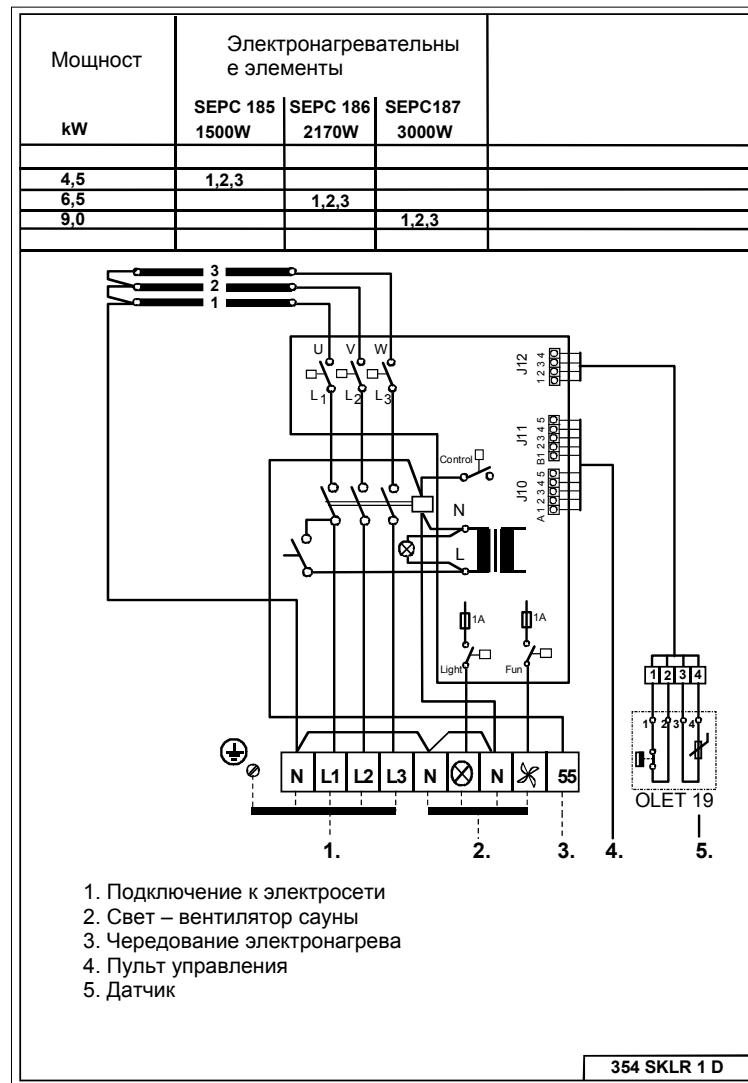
| Мощност | Электронагревательны е элементы | | | |
|---|---|---|---|---|
| kW | SEPC 185 1500W | SEPC 186 2170W | SEPC187 3000W | |
| | | | | |
| 4,5 | 1,2,3 | | | |
| 6,5 | | 1,2,3 | | |
| 9,0 | | | 1,2,3 | |
| | | | | |

3
2
1

U V W
$L_1$ $L_2$ $L_3$

J12 1 2 3 4
J11 B1 2 3 4 5
J10 A 1 2 3 4 5

Control
N
L
1A
1A
Light
Fun

N L1 L2 L3 N N 55

1 2 3 4
1 2 3 4
OLET 19

1. 2. 3. 4. 5.

1. Подключение к электросети
2. Свет – вентилятор сауны
3. Чередование электронагрева
4. Пульт управления
5. Датчик

354 SKLR 1 D